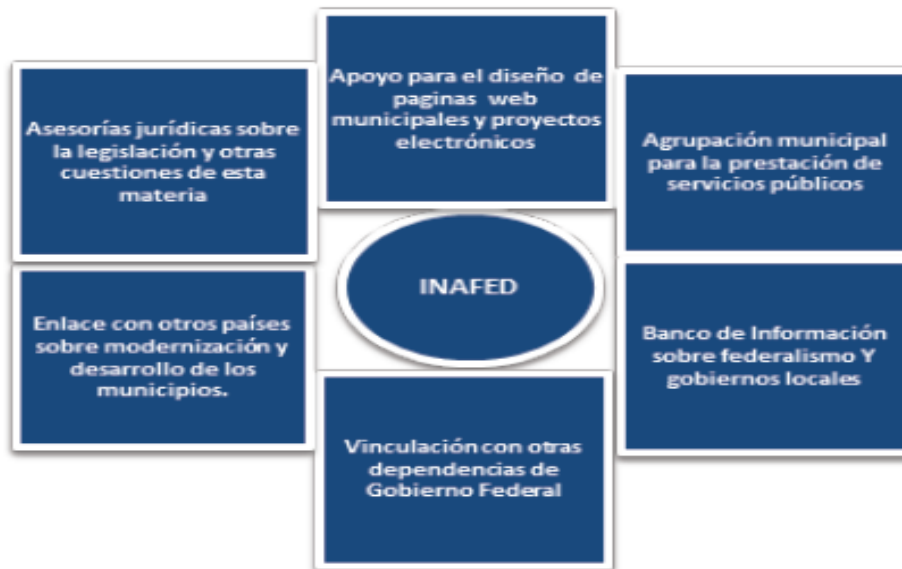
Apoyo para el diseño de paginas web municipales y proyectos electrónicos

Asesorías jurídicas sobre la legislación y otras cuestiones de esta materia

Agrupación municipal para la prestación de servicios públicos

INAFED

Enlace con otros países sobre modernización y desarrollo de los municipios.

Banco de Información sobre federalismo Y gobiernos locales

Vinculación con otras dependencias de Gobierno Federal